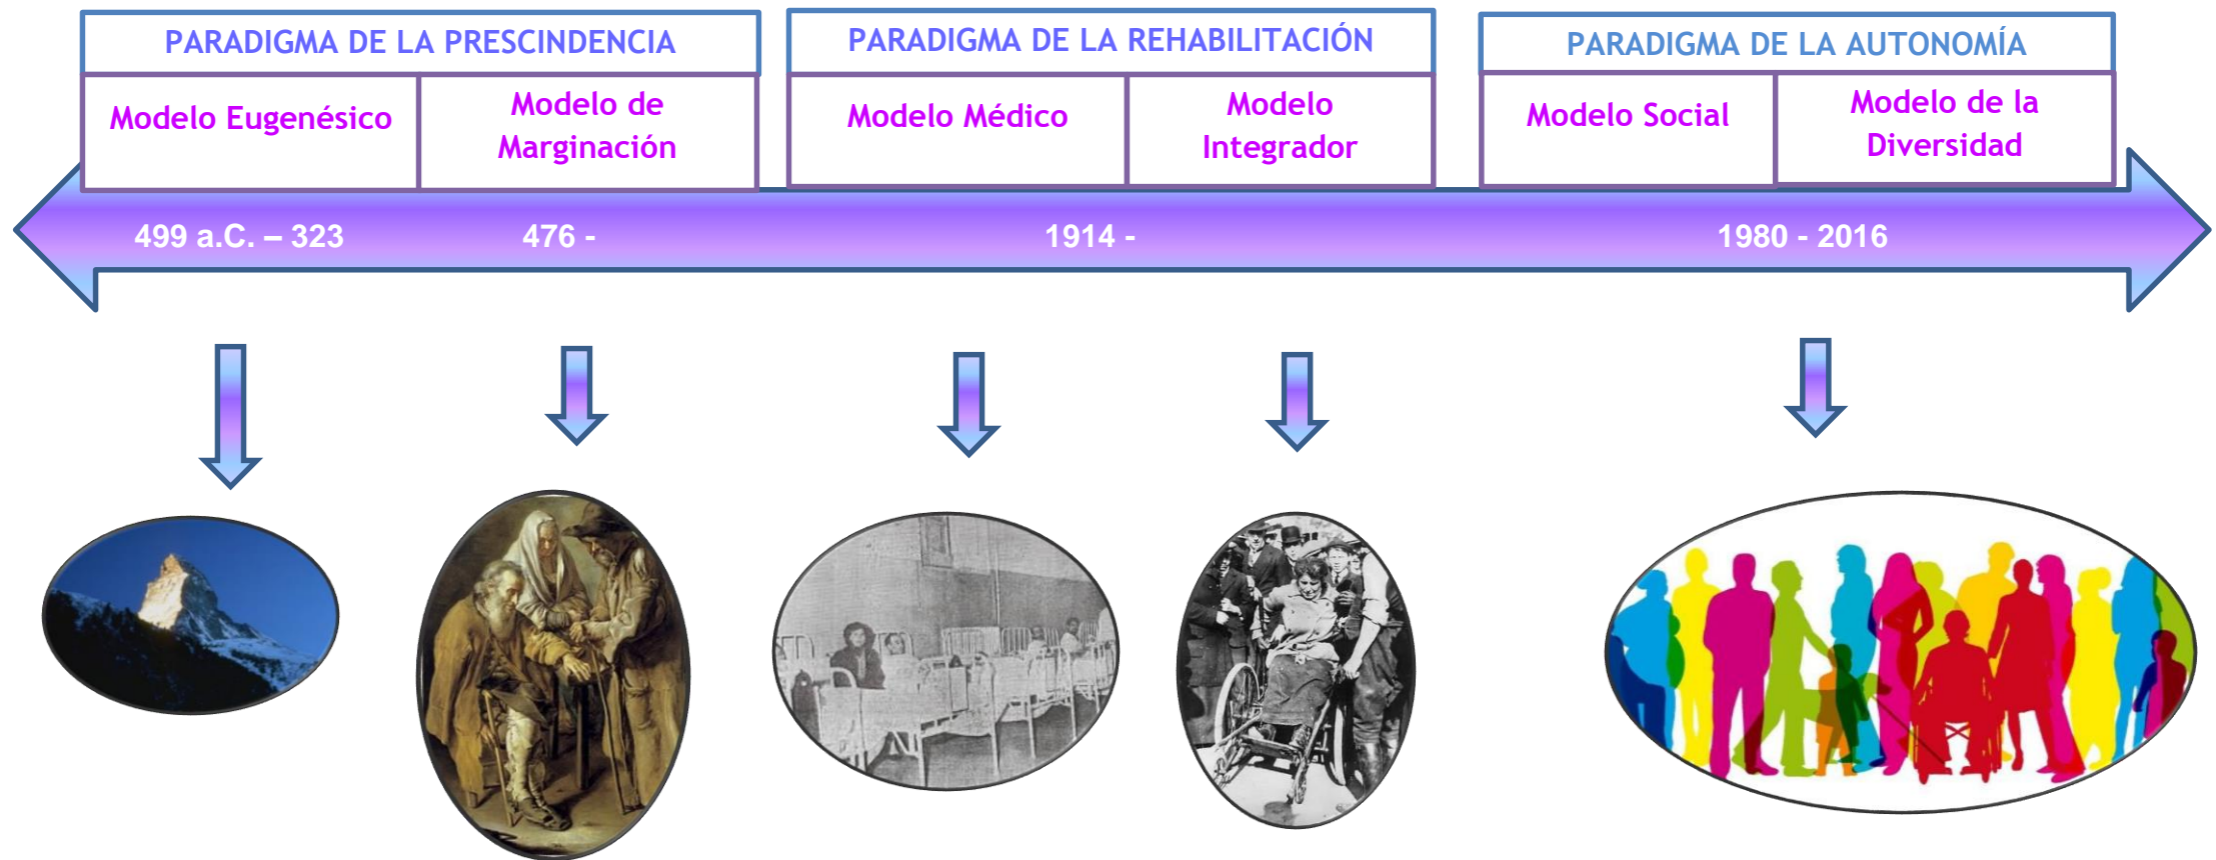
PARADIGMA DE LA PRESCINDENCIA

Modelo Eugenésico

Modelo de Marginación

PARADIGMA DE LA REHABILITACIÓN

Modelo Médico

Modelo Integrador

PARADIGMA DE LA AUTONOMÍA

Modelo Social

Modelo de la Diversidad

499 a.C. – 323

476 -

1914 -

1980 - 2016